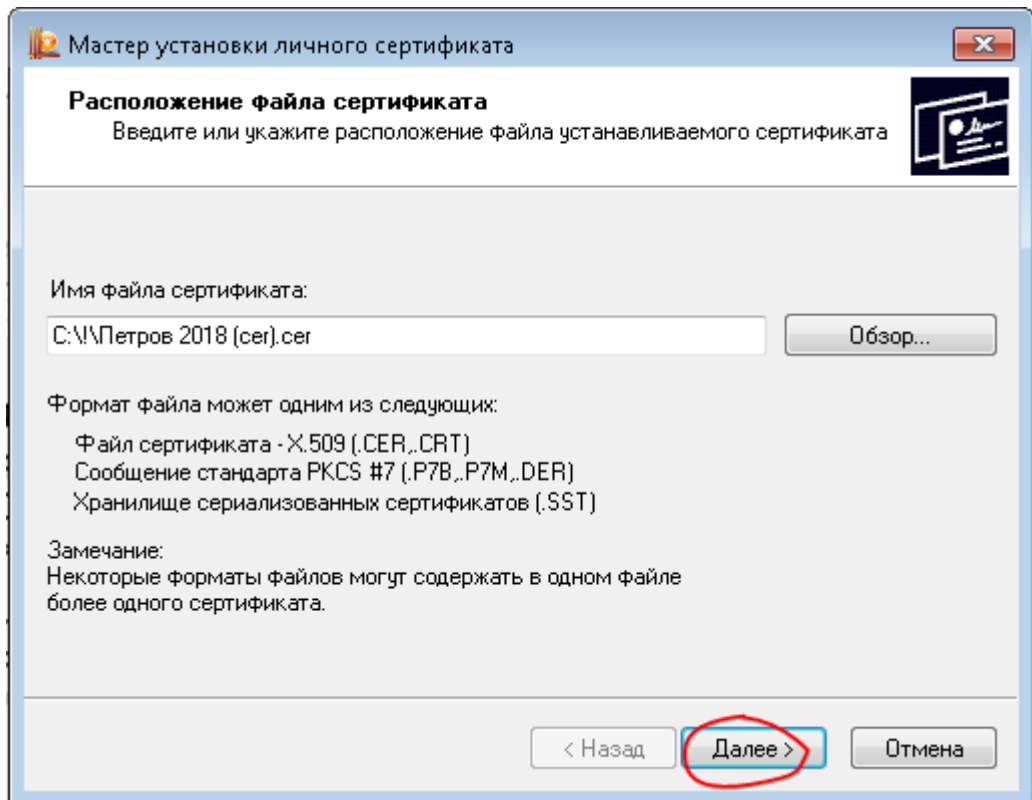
Мастер установки личного сертификата

Расположение файла сертификата
Введите или укажите расположение файла устанавливаемого сертификата

Имя файла сертификата:

C:\!\Петров 2018 (cer).cer

Обзор...

Формат файла может одним из следующих:

Файл сертификата - X.509 (.CER,.CRT)
Сообщение стандарта PKCS #7 (.P7B,.P7M,.DER)
Хранилище сериализованных сертификатов (.SST)

Замечание:
Некоторые форматы файлов могут содержать в одном файле более одного сертификата.

< Назад

Далее >

Отмена